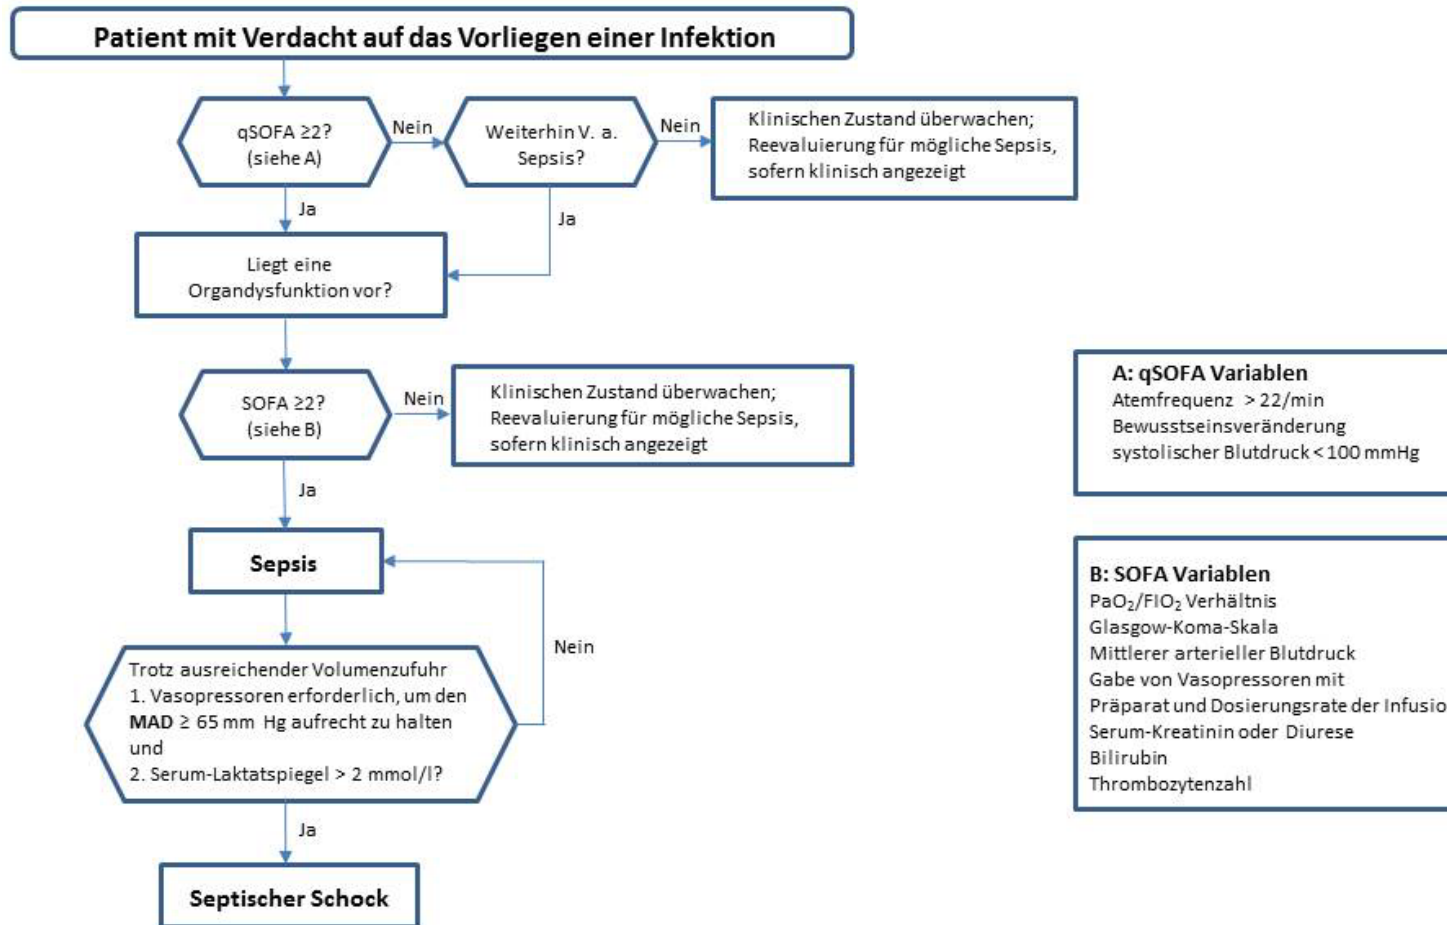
Patient mit Verdacht auf das Vorliegen einer Infektion

qSOFA ≥2? (siehe A)

Nein

Weiterhin V. a. Sepsis?

Nein

Klinischen Zustand überwachen; Reevaluierung für mögliche Sepsis, sofern klinisch angezeigt

Ja

Ja

Liegt eine Organdysfunktion vor?

SOFA ≥2? (siehe B)

Nein

Klinischen Zustand überwachen; Reevaluierung für mögliche Sepsis, sofern klinisch angezeigt

Ja

Sepsis

Nein

Trotz ausreichender Volumenzufuhr
1. Vasopressoren erforderlich, um den **MAD** ≥ 65 mm Hg aufrecht zu halten
und
2. Serum-Laktatspiegel > 2 mmol/l?

Ja

Septischer Schock

A: qSOFA Variablen
Atemfrequenz > 22/min
Bewusstseinsveränderung
systolischer Blutdruck < 100 mmHg

B: SOFA Variablen
$PaO_2/FIO_2$ Verhältnis
Glasgow-Koma-Skala
Mittlerer arterieller Blutdruck
Gabe von Vasopressoren mit
Präparat und Dosierungsrate der Infusio
Serum-Kreatinin oder Diurese
Bilirubin
Thrombozytenzahl